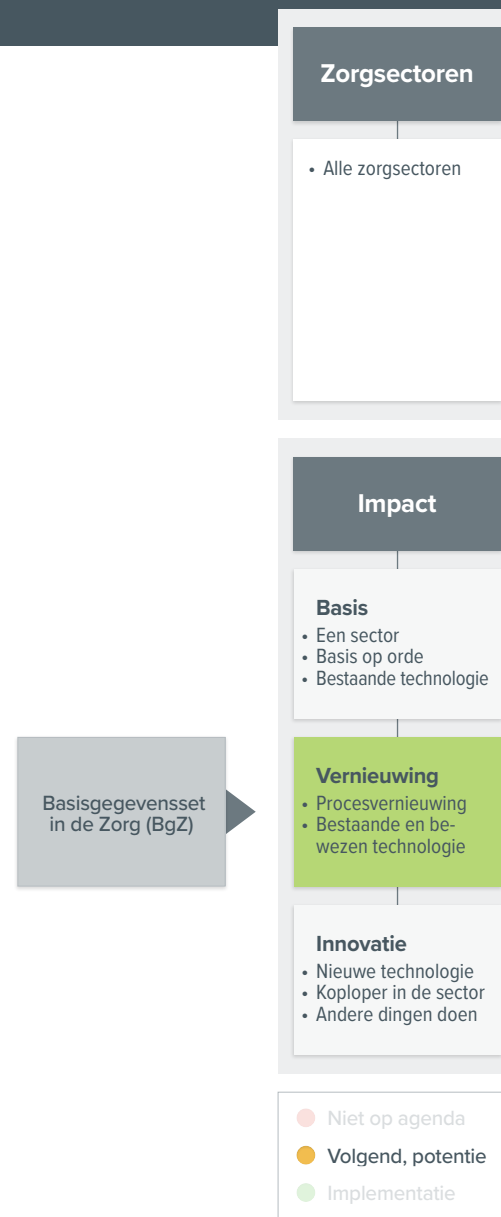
Zorgsectoren

• Alle zorgsectoren

Impact

Basis
• Een sector
• Basis op orde
• Bestaande technologie

Basisgegevensset in de Zorg (BgZ)

Vernieuwing
• Procesvernieuwing
• Bestaande en bewezen technologie

Innovatie
• Nieuwe technologie
• Koploper in de sector
• Andere dingen doen

Niet op agenda
Volgend, potentie
Implementatie